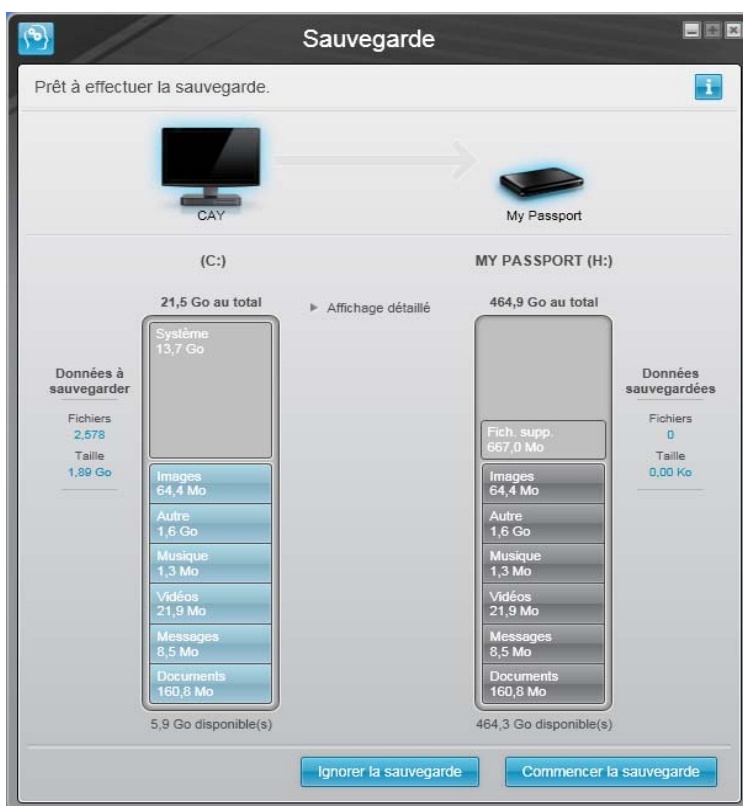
Sauvegarde

Prêt à effectuer la sauvegarde.

CAY

My Passport

(C:)

MY PASSPORT (H:)

21,5 Go au total

Affichage détaillé

464,9 Go au total

Données à sauvegarder

Fichiers
2,578
Taille
1,89 Go

Système
13,7 Go

Images
64,4 Mo

Autre
1,6 Go

Musique
1,3 Mo

Vidéos
21,9 Mo

Messages
8,5 Mo

Documents
160,8 Mo

5,9 Go disponible(s)

Fich. supp.
667,0 Mo

Images
64,4 Mo

Autre
1,6 Go

Musique
1,3 Mo

Vidéos
21,9 Mo

Messages
8,5 Mo

Documents
160,8 Mo

464,3 Go disponible(s)

Données sauvegardées

Fichiers
0
Taille
0,00 Ko

Ignorer la sauvegarde

Commencer la sauvegarde